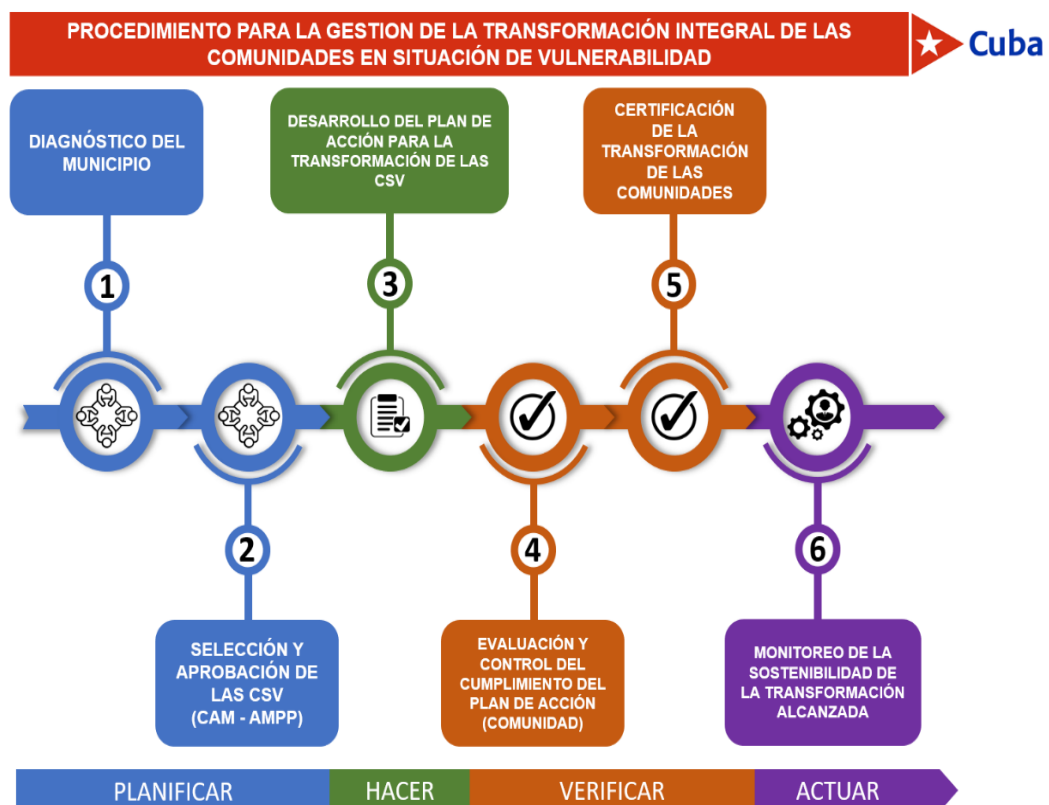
PROCEDIMIENTO PARA LA GESTION DE LA TRANSFORMACIÓN INTEGRAL DE LAS COMUNIDADES EN SITUACIÓN DE VULNERABILIDAD

Cuba

DIAGNÓSTICO DEL MUNICIPIO

1

DESARROLLO DEL PLAN DE ACCIÓN PARA LA TRANSFORMACIÓN DE LAS CSV

3

CERTIFICACIÓN DE LA TRANSFORMACIÓN DE LAS COMUNIDADES

5

2

SELECCIÓN Y APROBACIÓN DE LAS CSV (CAM - AMPP)

4

EVALUACIÓN Y CONTROL DEL CUMPLIMIENTO DEL PLAN DE ACCIÓN (COMUNIDAD)

6

MONITOREO DE LA SOSTENIBILIDAD DE LA TRANSFORMACIÓN ALCANZADA

PLANIFICAR

HACER

VERIFICAR

ACTUAR